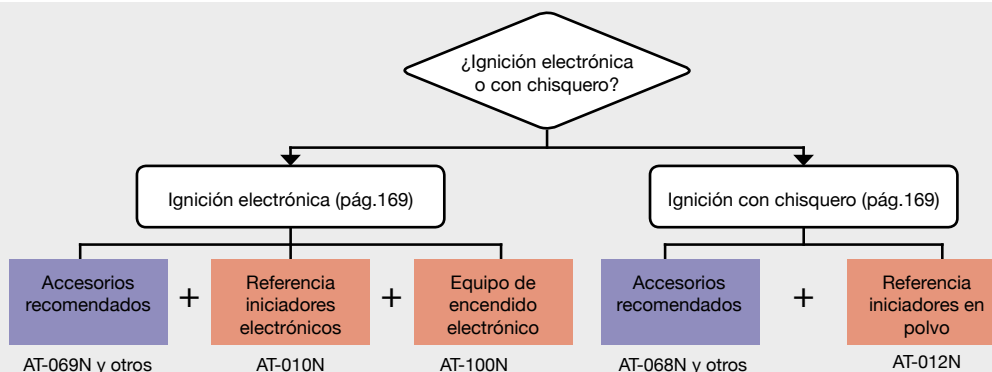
¿Ignición electrónica o con chisquero?

Ignición electrónica (pág.169)

Ignición con chisquero (pág.169)

Accesorios recomendados
AT-069N y otros

+

Referencia iniciadores electrónicos
AT-010N

+

Equipo de encendido electrónico
AT-100N

Accesorios recomendados
AT-068N y otros

+

Referencia iniciadores en polvo
AT-012N